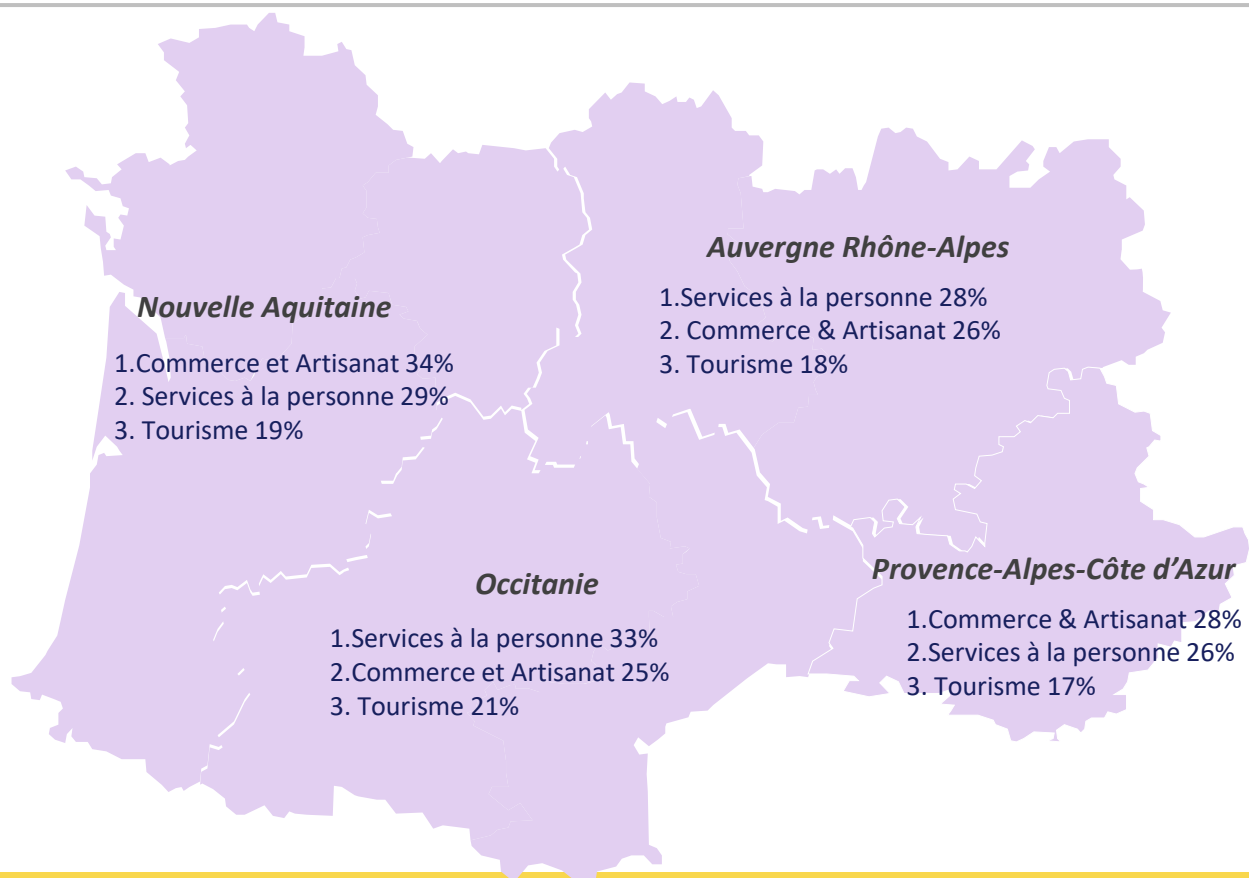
Auvergne Rhône-Alpes

1.Services à la personne 28%
2. Commerce & Artisanat 26%
3. Tourisme 18%

Nouvelle Aquitaine

1.Commerce et Artisanat 34%
2. Services à la personne 29%
3. Tourisme 19%

Occitanie

1.Services à la personne 33%
2.Commerce et Artisanat 25%
3. Tourisme 21%

Provence-Alpes-Côte d'Azur

1.Commerce & Artisanat 28%
2.Services à la personne 26%
3. Tourisme 17%